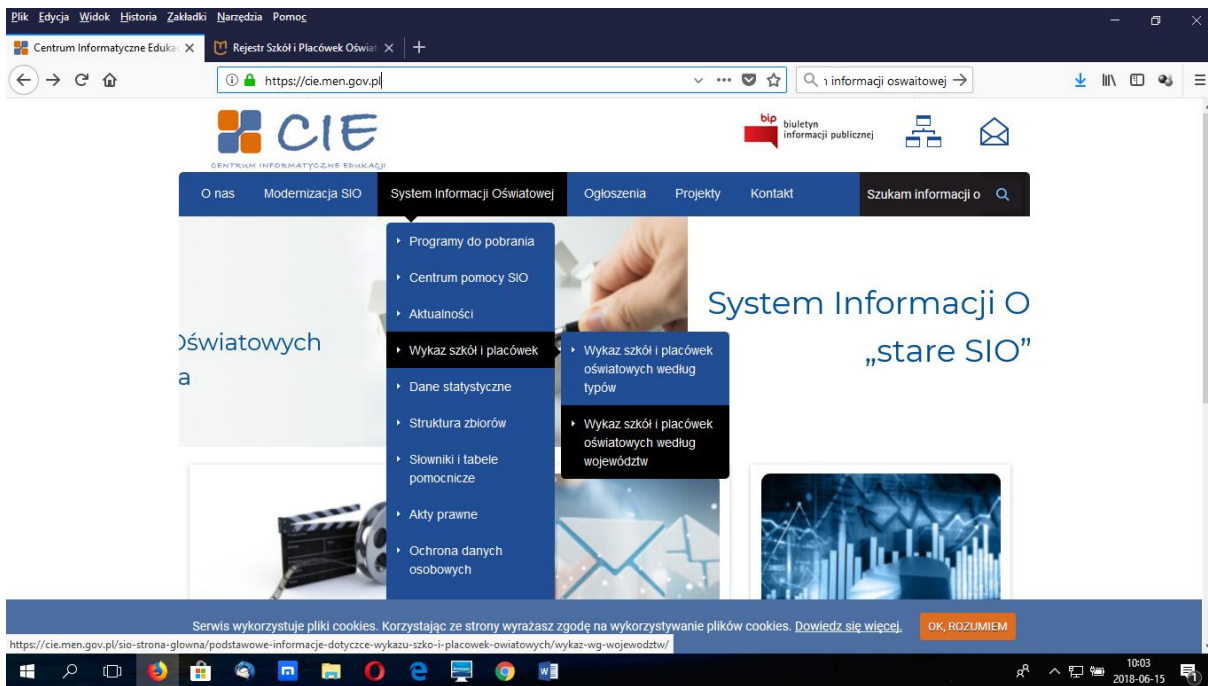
Plik Edycja Widok Historia Zakładki Narzędzia Pomoc

Centrum Informatyczne Eduka
Rejestr Szkół i Placówek Oświat

https://cie.men.gov.pl

ı informacji oswaitowej

CIE
CENTRUM INFORMATYCZNE EDUKACJI

bip biuletyn informacji publicznej

O nas
Modernizacja SIO
System Informacji Oświatowej
Ogłoszenia
Projekty
Kontakt
Szukam informacji o

Programy do pobrania
Centrum pomocy SIO
Aktualności
Wykaz szkół i placówek
Dane statystyczne
Struktura zbiorów
Słowniki i tabele pomocnicze
Akty prawne
Ochrona danych osobowych

Wykaz szkół i placówek oświatowych według typów
Wykaz szkół i placówek oświatowych według województw

Oświatowych
a

System Informacji O
„stare SIO"

Serwis wykorzystuje pliki cookies. Korzystając ze strony wyrażasz zgodę na wykorzystywanie plików cookies. Dowiedz się więcej.
OK, ROZUMIEM

https://cie.men.gov.pl/sio-strona-glowna/podstawowe-informacje-dotyczce-wykazu-szko-i-placowek-owiatowych/wykaz-wg-wojewodztw/

10:03
2018-06-15